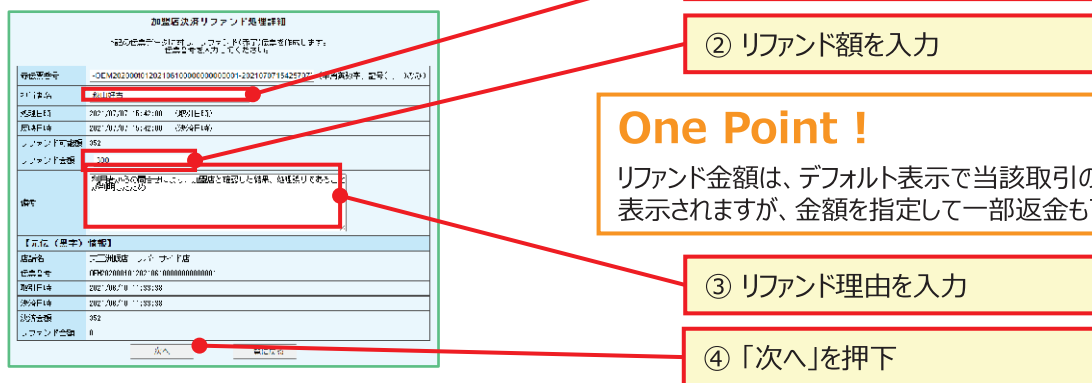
加盟店決済リファンド処理詳細

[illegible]

| 受付番号 | -OEM2020001012021061000000000001-20210707154257 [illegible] |
|---|---|
| 加盟店名 | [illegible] |
| 受付日時 | 2021/07/07 15:42:00 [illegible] |
| 処理日時 | 2021/07/07 15:42:00 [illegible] |
| リファンド可能額 | 352 |
| リファンド金額 | 300 |
| 備考 | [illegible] |

【元伝（売上）情報】

| 店舗名 | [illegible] |
|---|---|
| 伝票番号 | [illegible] |
| 取引日時 | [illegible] |
| 決済日時 | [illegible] |
| 決済金額 | 352 |
| リファンド金額 | 0 |

次へ
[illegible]

② リファンド額を入力

One Point !
リファンド金額は、デフォルト表示で当該取引の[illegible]
表示されますが、金額を指定して一部返金も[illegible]

③ リファンド理由を入力

④ 「次へ」を押下